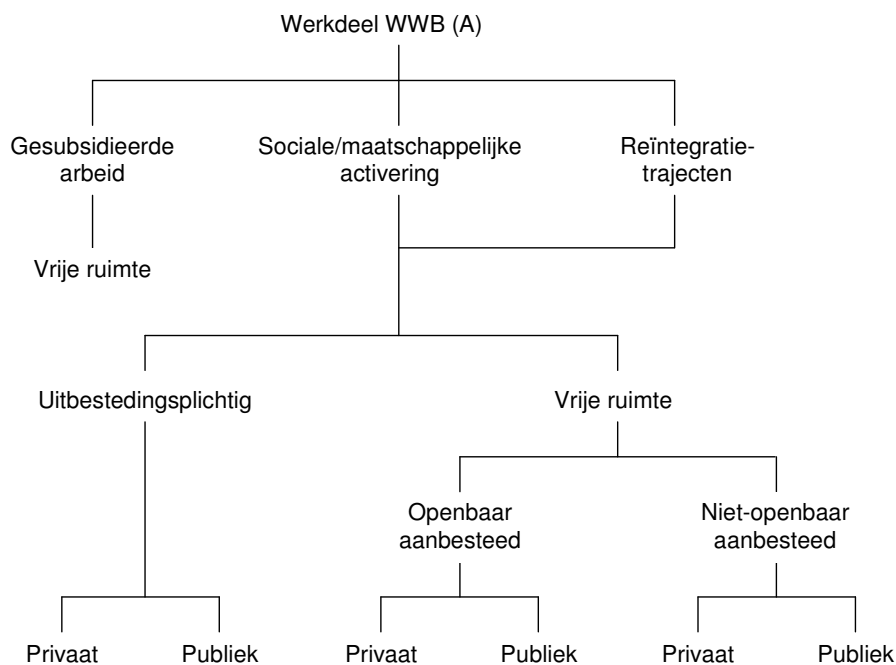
Werkdeel WWB (A)

Gesubsidieerde arbeid

Sociale/maatschappelijke activering

Reïntegratietrajecten

Vrije ruimte

Uitbestedingsplichtig

Vrije ruimte

Openbaar aanbesteed

Niet-openbaar aanbesteed

Privaat

Publiek

Privaat

Publiek

Privaat

Publiek